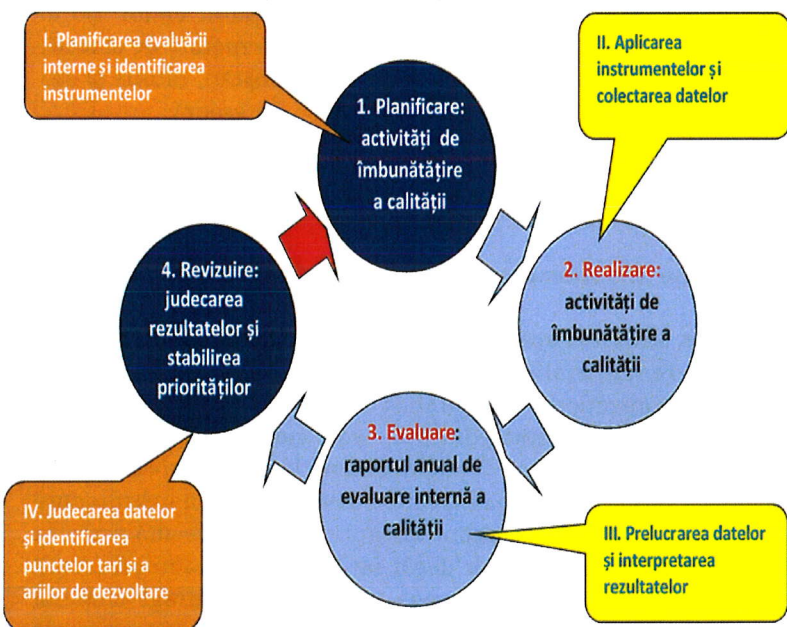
I. Planificarea evaluării interne și identificarea instrumentelor

II. Aplicarea instrumentelor și colectarea datelor

1. Planificare: activități de îmbunătățire a calității

2. Realizare: activități de îmbunătățire a calității

3. Evaluare: raportul anual de evaluare internă a calității

4. Revizuire: judecarea rezultatelor și stabilirea priorităților

III. Prelucrarea datelor și interpretarea rezultatelor

IV. Judecarea datelor și identificarea punctelor tari și a ariilor de dezvoltare